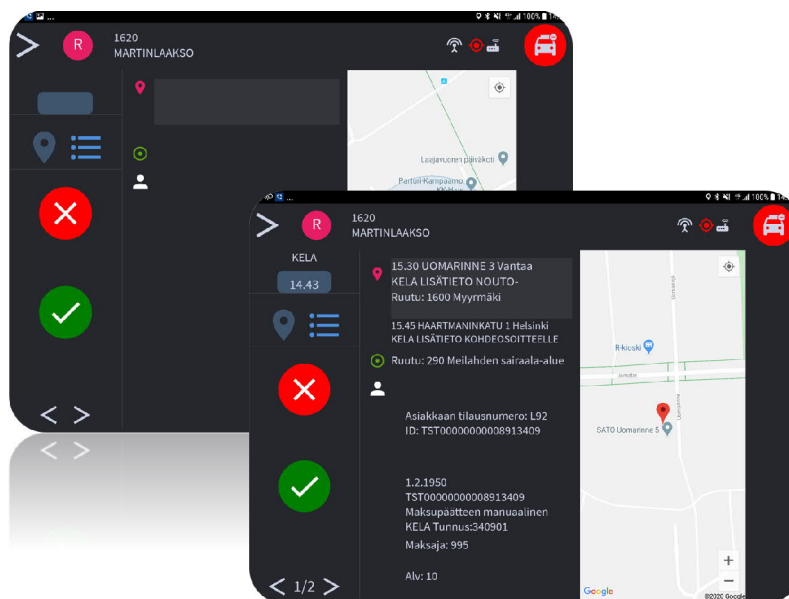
R
1620
MARTINLAAKSO

Leppävaaran päiväkoti
Parturi-Kampaamo

R
1620
MARTINLAAKSO

KELA
14.43

15.30 UOMARINNE 3 Vantaa
KELA LISÄTIETO NOUTO-
Ruutu: 1600 Myyrmäki

15.45 HAARTMANINKATU 1 Helsinki
KELA LISÄTIETO KOHDEOSOITTEELLE

Ruutu: 290 Meilahden sairaala-alue

Asiakkaan tilausnumero: L92
ID: TST00000000008913409

1.2.1950
TST00000000008913409
Maksupäätteen manuaalinen
KELA Tunnus:340901

Maksaja: 995

Alv: 10

< 1/2 >

R-kioski
SATO Uomarinne 5
Uomarinne
Google
©2020 Google
+
−